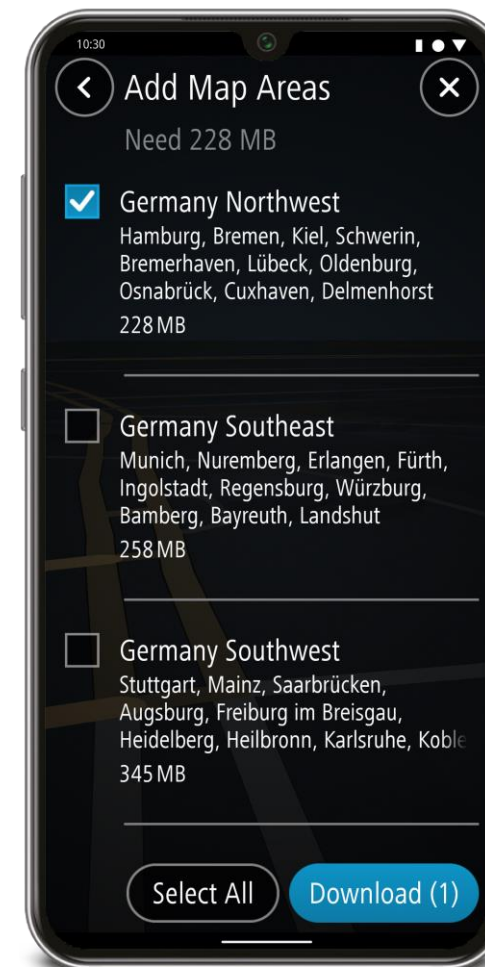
10:30

Add Map Areas

Need 228 MB

Germany Northwest
Hamburg, Bremen, Kiel, Schwerin, Bremerhaven, Lübeck, Oldenburg, Osnabrück, Cuxhaven, Delmenhorst
228 MB

Germany Southeast
Munich, Nuremberg, Erlangen, Fürth, Ingolstadt, Regensburg, Würzburg, Bamberg, Bayreuth, Landshut
258 MB

Germany Southwest
Stuttgart, Mainz, Saarbrücken, Augsburg, Freiburg im Breisgau, Heidelberg, Heilbronn, Karlsruhe, Koble
345 MB

Select All
Download (1)